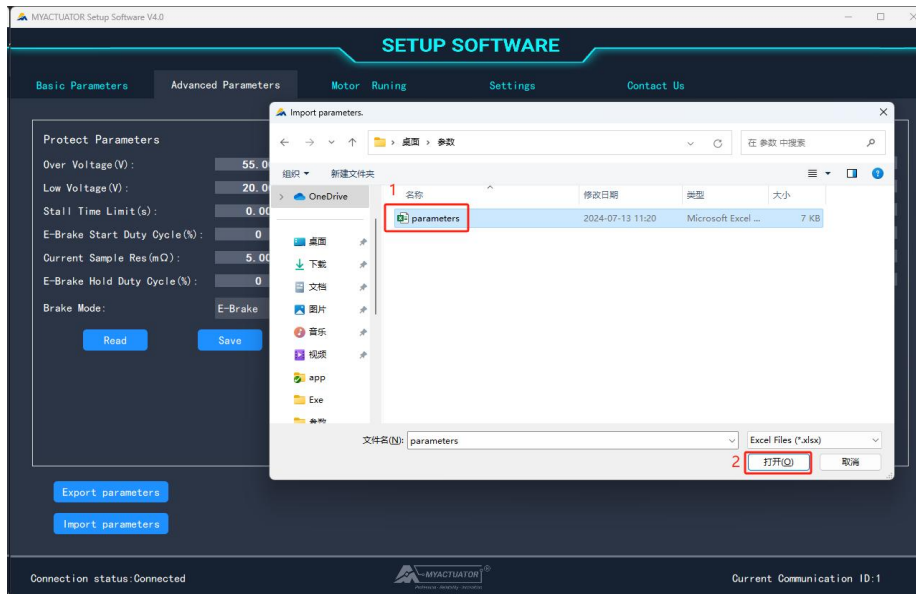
MYACTUATOR Setup Software V4.0

SETUP SOFTWARE

Basic Parameters | Advanced Parameters | Motor Runing | Settings | Contact Us

Protect Parameters

Over Voltage(V): 55.0
Low Voltage(V): 20.0
Stall Time Limit(s): 0.00
E-Brake Start Duty Cycle(%): 0
Current Sample Res(mΩ): 5.00
E-Brake Hold Duty Cycle(%): 0
Brake Mode: E-Brake

Read
Save

Export parameters
Import parameters

Import parameters.

← → ∨ ↑ > 桌面 > 参数 ∨ C 在 参数 中搜索

组织 ▾ 新建文件夹

> OneDrive
桌面
下载
文档
图片
音乐
视频
app
Exe
参数

1

| 名称 | 修改日期 | 类型 | 大小 |
|---|---|---|---|
| parameters | 2024-07-13 11:20 | Microsoft Excel ... | 7 KB |

文件名(N): parameters
Excel Files (*.xlsx)

2
打开(O)
取消

Connection status:Connected

MYACTUATOR

Current Communication ID:1